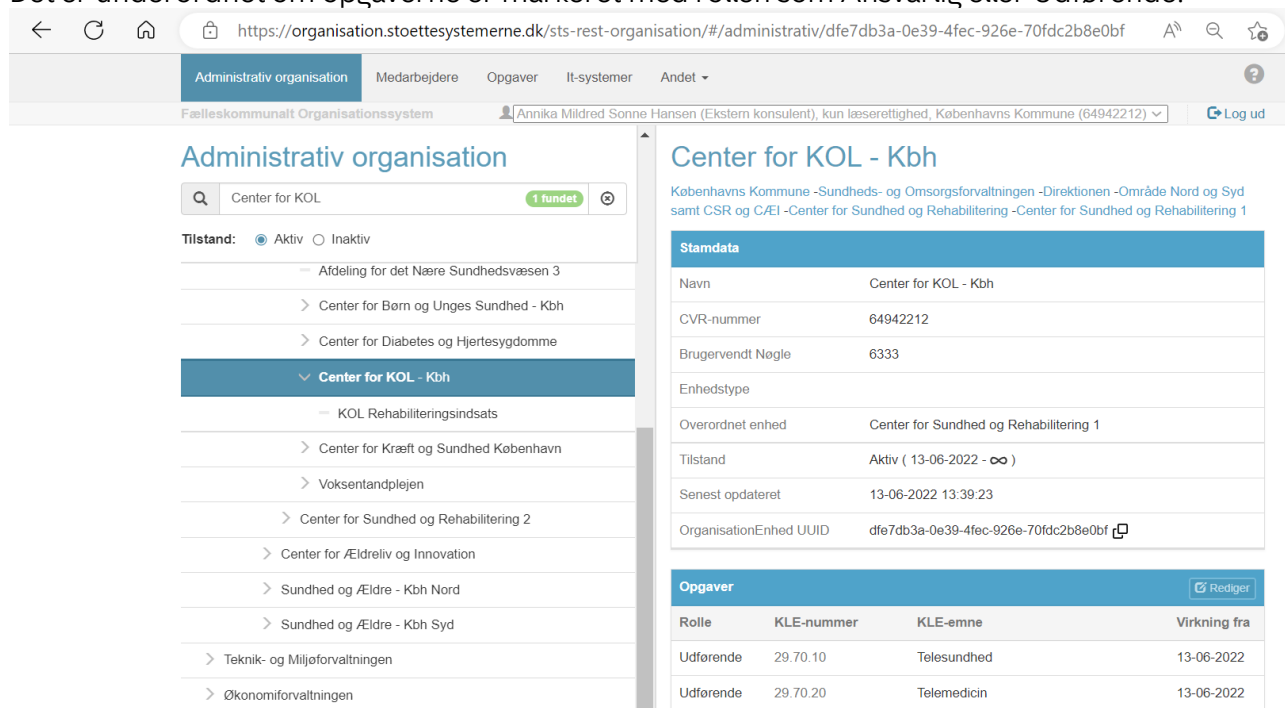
https://organisation.stoettesystemerne.dk/sts-rest-organisation/#/administrativ/dfe7db3a-0e39-4fec-926e-70fdc2b8e0bf

Administrativ organisation Medarbejdere Opgaver It-systemer Andet

Fælleskommunalt Organisationssystem

Annika Mildred Sonne Hansen (Ekstern konsulent), kun læserettighed, Københavns Kommune (64942212)

Log ud

Administrativ organisation

Center for KOL 1 fundet

Tilstand: Aktiv Inaktiv

Afdeling for det Nære Sundhedsvæsen 3
Center for Børn og Unges Sundhed - Kbh
Center for Diabetes og Hjertesygdomme
Center for KOL - Kbh
KOL Rehabiliteringsindsats
Center for Kræft og Sundhed København
Voksentandplejen
Center for Sundhed og Rehabilitering 2
Center for Ældreliv og Innovation
Sundhed og Ældre - Kbh Nord
Sundhed og Ældre - Kbh Syd
Teknik- og Miljøforvaltningen
Økonomiforvaltningen

Center for KOL - Kbh

Københavns Kommune -Sundheds- og Omsorgsforvaltningen -Direktionen -Område Nord og Syd samt CSR og CÆI -Center for Sundhed og Rehabilitering -Center for Sundhed og Rehabilitering 1

Stamdata

| | |
|---|---|
| Navn | Center for KOL - Kbh |
| CVR-nummer | 64942212 |
| Brugervendt Nøgle | 6333 |
| Enhedstype | |
| Overordnet enhed | Center for Sundhed og Rehabilitering 1 |
| Tilstand | Aktiv ( 13-06-2022 - $\infty$ ) |
| Senest opdateret | 13-06-2022 13:39:23 |
| OrganisationEnhed UUID | dfe7db3a-0e39-4fec-926e-70fdc2b8e0bf |

Opgaver Rediger

| Rolle | KLE-nummer | KLE-emne | Virkning fra |
|---|---|---|---|
| Udførende | 29.70.10 | Telesundhed | 13-06-2022 |
| Udførende | 29.70.20 | Telemedicin | 13-06-2022 |